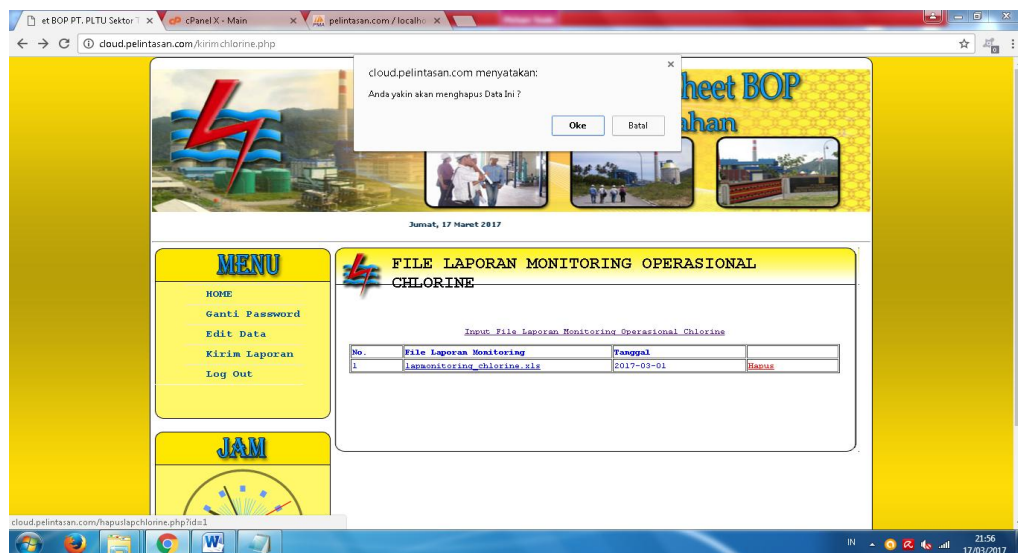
et BOP PT. PLTU Sektor T ×
cPanel X - Main ×
pelintasan.com / localho ×

cloud.pelintasan.com/kirimchlorine.php

cloud.pelintasan.com menyatakan:
Anda yakin akan menghapus Data Ini ?
Oke
Batal

heet BOP
ahan

Jumat, 17 Maret 2017

MENU
HOME
Ganti Password
Edit Data
Kirim Laporan
Log Out

FILE LAPORAN MONITORING OPERASIONAL CHLORINE

Input File Laporan Monitoring Operasional Chlorine

| No. | File Laporan Monitoring | Tanggal | |
|---|---|---|---|
| 1 | lapmonitoring_chlorine.xls | 2017-03-01 | Hapus |

JAM

cloud.pelintasan.com/hapuslapchlorine.php?id=1

IN
21:56
17/03/2017